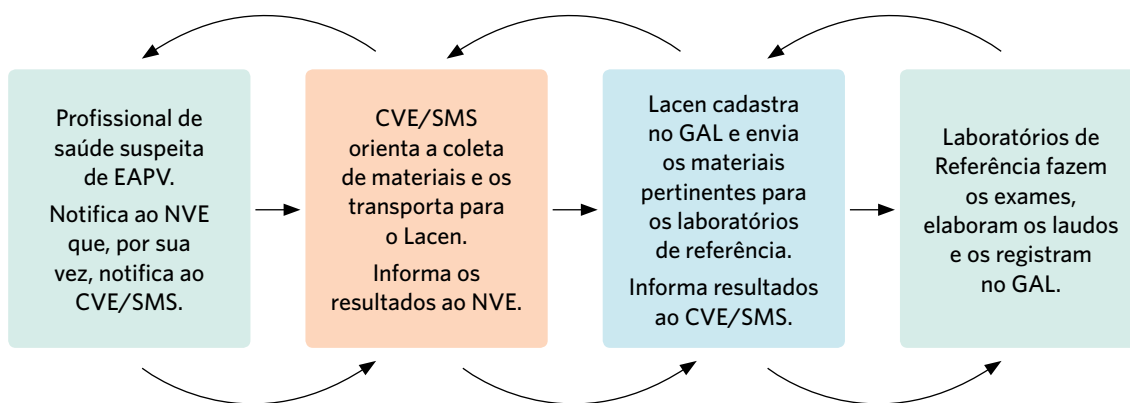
Profissional de saúde suspeita de EAPV.

Notifica ao NVE que, por sua vez, notifica ao CVE/SMS.

CVE/SMS orienta a coleta de materiais e os transporta para o Lacen.

Informa os resultados ao NVE.

Lacen cadastra no GAL e envia os materiais pertinentes para os laboratórios de referência.

Informa resultados ao CVE/SMS.

Laboratórios de Referência fazem os exames, elaboram os laudos e os registram no GAL.